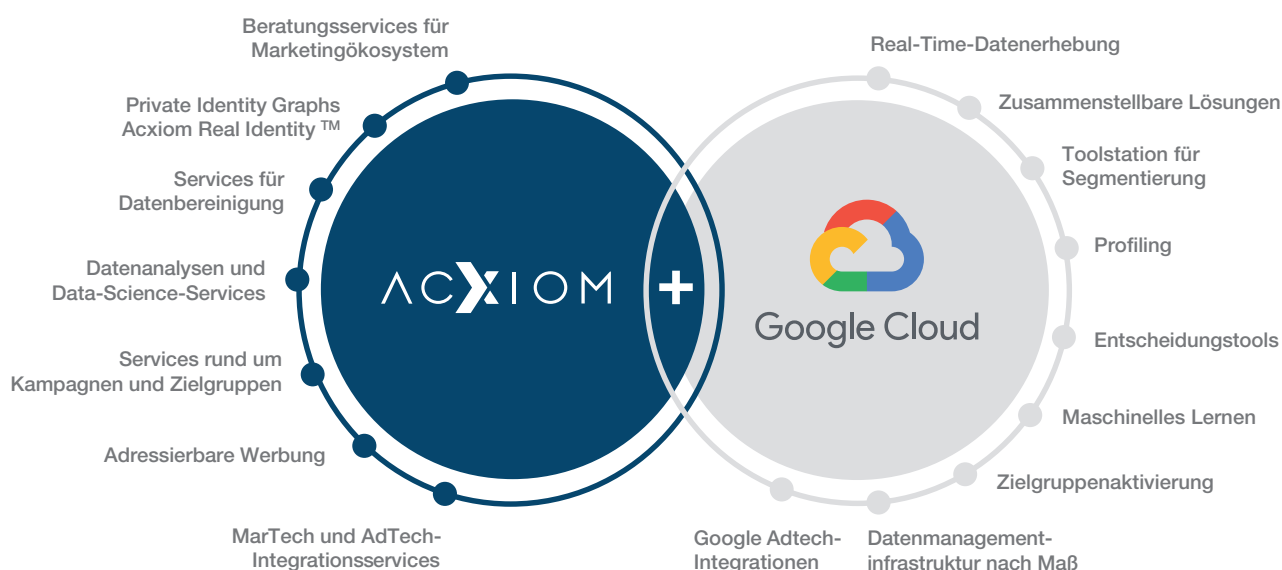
Beratungsservices für Marketingökosystem

Private Identity Graphs Acxiom Real Identity ™

Services für Datenbereinigung

Datenanalysen und Data-Science-Services

Services rund um Kampagnen und Zielgruppen

Adressierbare Werbung

MarTech und AdTech-Integrationsservices

ACXIOM

+

Google Cloud

Real-Time-Datenerhebung

Zusammenstellbare Lösungen

Toolstation für Segmentierung

Profiling

Entscheidungstools

Maschinelles Lernen

Zielgruppenaktivierung

Google Adtech-Integrationen

Datenmanagement-infrastruktur nach Maß